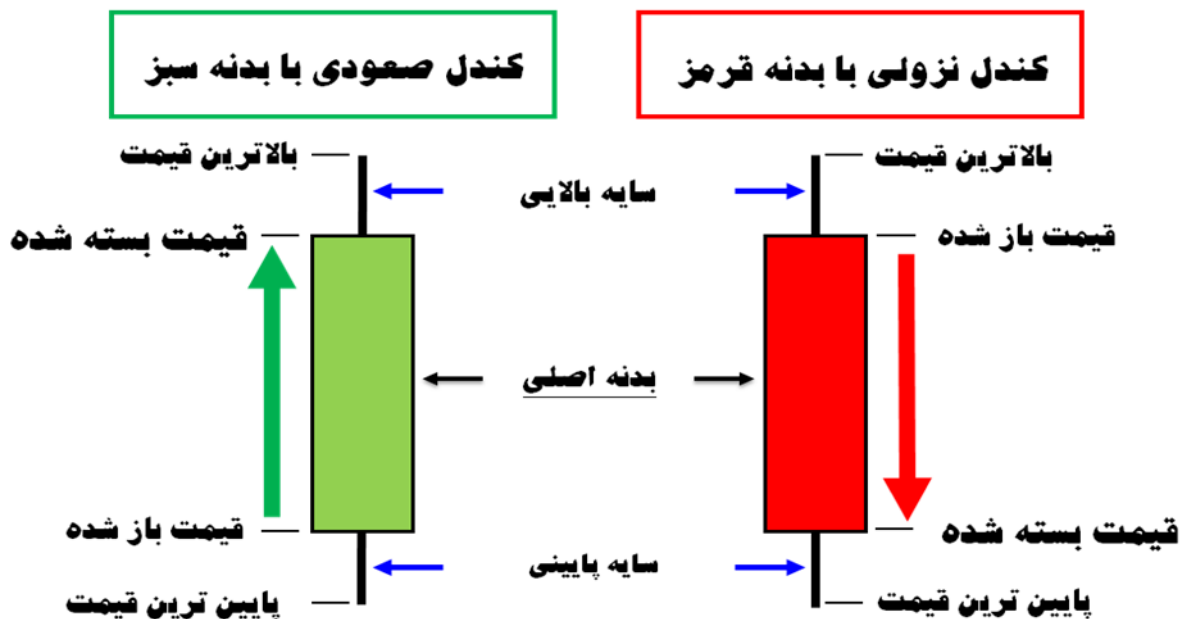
کندل نزولی با بدنه قرمز

کندل صعودی با بدنه سبز

بالاترین قیمت

سایه بالایی

بالاترین قیمت

قیمت باز شده

قیمت بسته شده

بدنه اصلی

قیمت بسته شده

قیمت باز شده

سایه پایینی

پایین ترین قیمت

پایین ترین قیمت